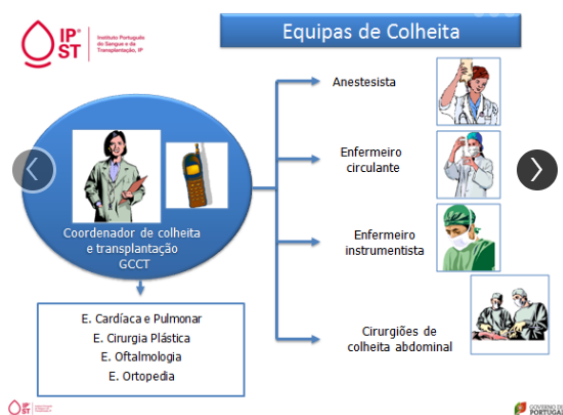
IP ST
Instituto Português do Sangue e da Transplantação, IP

Equipas de Colheita

Coordenador de colheita e transplantação GCCT

E. Cardíaca e Pulmonar
E. Cirurgia Plástica
E. Oftalmologia
E. Ortopedia

Anestesista

Enfermeiro circulante

Enfermeiro instrumentista

Cirurgiões de colheita abdominal

GOVERNO DE PORTUGAL